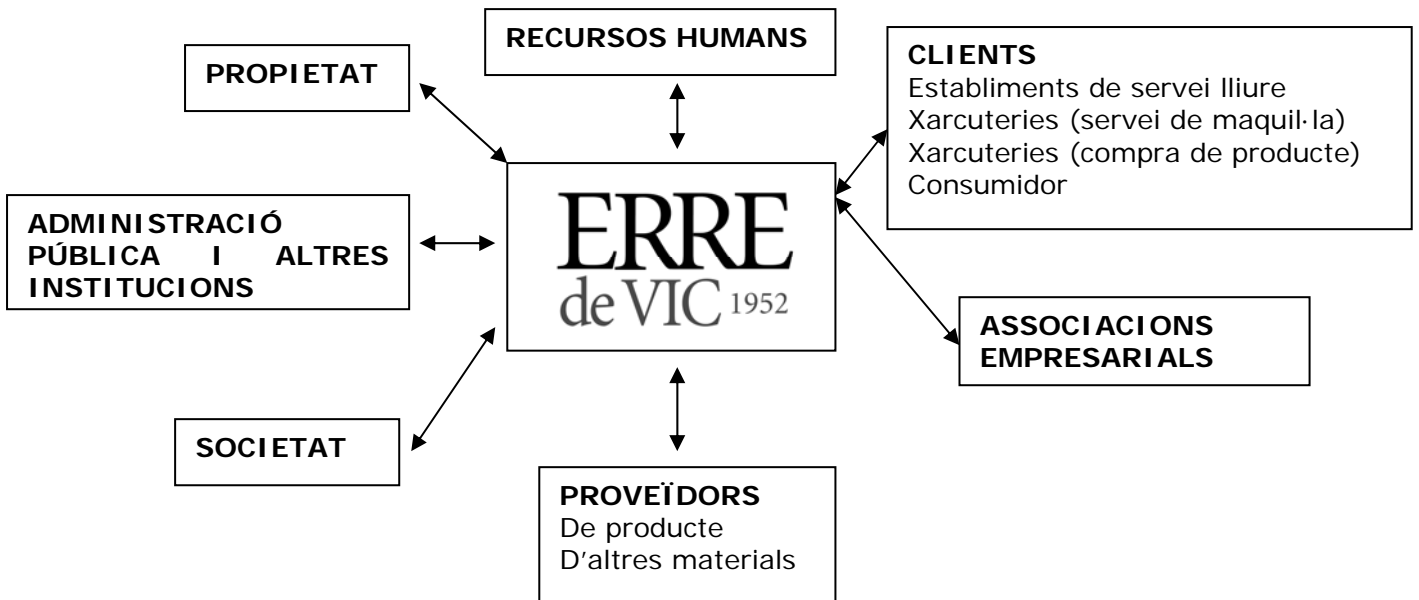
RECURSOS HUMANS

PROPIETAT

CLIENTS
Establiments de servei lliure
Xarcuteries (servei de maquil·la)
Xarcuteries (compra de producte)
Consumidor

ADMINISTRACIÓ PÚBLICA I ALTRES INSTITUCIONS

ERRE
de VIC 1952

ASSOCIACIONS EMPRESARIALS

SOCIETAT

PROVEÏDORS
De producte
D'altres materials